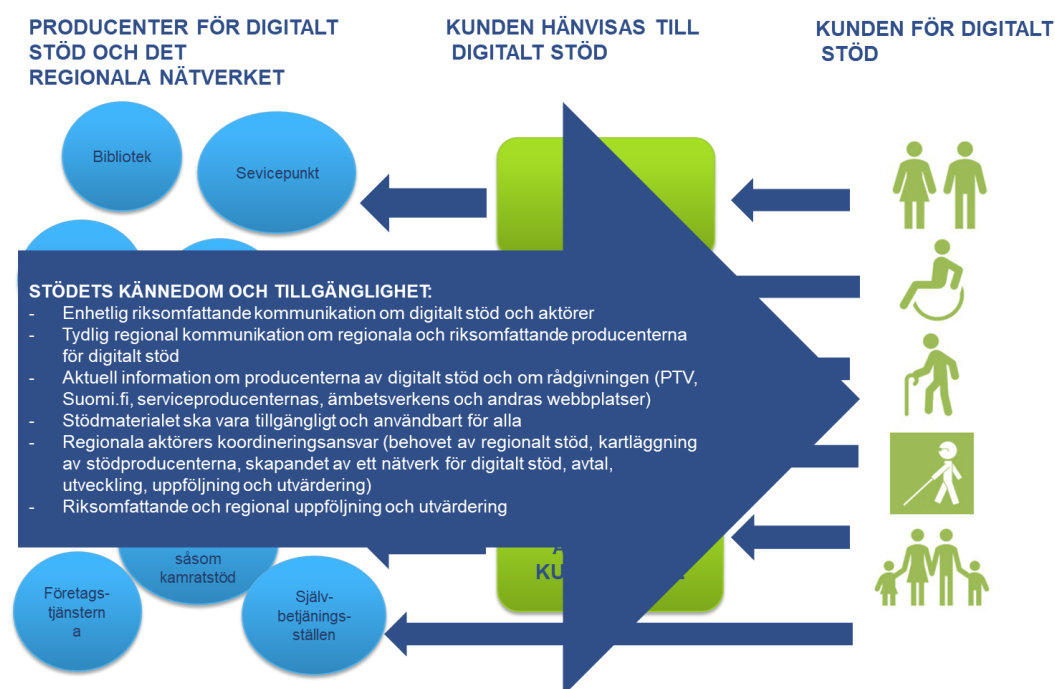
PRODUCENTER FÖR DIGITALT STÖD OCH DET REGIONALA NÄTVERKET

KUNDEN HÄNVISAS TILL DIGITALT STÖD

KUNDEN FÖR DIGITALT STÖD

Bibliotek

Sevicepunkt

STÖDETS KÄNNEDOM OCH TILLGÄNGLIGHET:
- Enhetlig riksomfattande kommunikation om digitalt stöd och aktörer
- Tydlig regional kommunikation om regionala och riksomfattande producenterna för digitalt stöd
- Aktuell information om producenterna av digitalt stöd och om rådgivningen (PTV, Suomi.fi, serviceproducenternas, ämbetsverkens och andras webbplatser)
- Stödmaterialet ska vara tillgängligt och användbart för alla
- Regionala aktörers koordineringsansvar (behovet av regionalt stöd, kartläggning av stödproducenterna, skapandet av ett nätverk för digitalt stöd, avtal, utveckling, uppföljning och utvärdering)
- Riksomfattande och regional uppföljning och utvärdering

såsom kamratstöd

Företagstjänstern a

Självbetjäningsställen

KU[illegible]